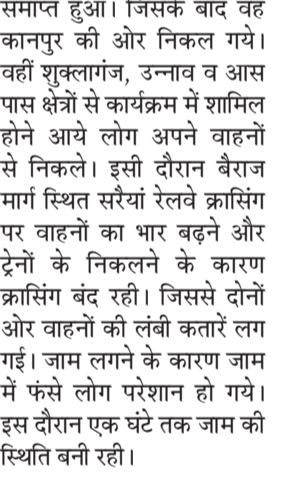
समाप्त हुआ। जिसके बाद वह कानपुर की ओर निकल गये। वहीं शुक्लागंज, उन्नाव व आस पास क्षेत्रों से कार्यक्रम में शामिल होने आये लोग अपने वाहनों से निकले। इसी दौरान बैराज मार्ग स्थित सरैयां रेलवे क्रासिंग पर वाहनों का भार बढ़ने और ट्रेनों के निकलने के कारण क्रासिंग बंद रही। जिससे दोनों ओर वाहनों की लंबी कतारें लग गई। जाम लगने के कारण जाम में फंसे लोग परेशान हो गये। इस दौरान एक घंटे तक जाम की स्थिति बनी रही।